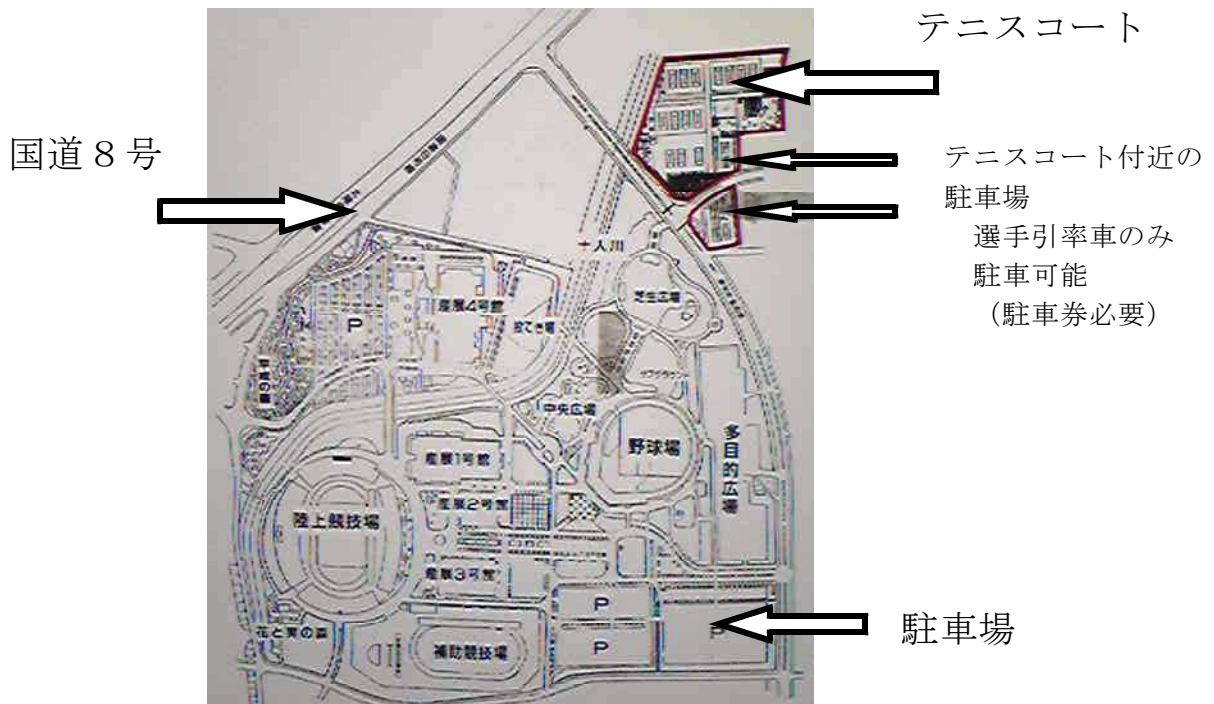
テニスコート

国道８号

テニスコート付近の
駐車場
選手引率車のみ
駐車可能
（駐車券必要）

十人川

芝生広場

産展4号館

P

おでき場

中央広場

野球場

多目的広場

産展1号館

陸上競技場

産展2号館

産展3号館

P

P

P

駐車場

花と実の森

補助競技場